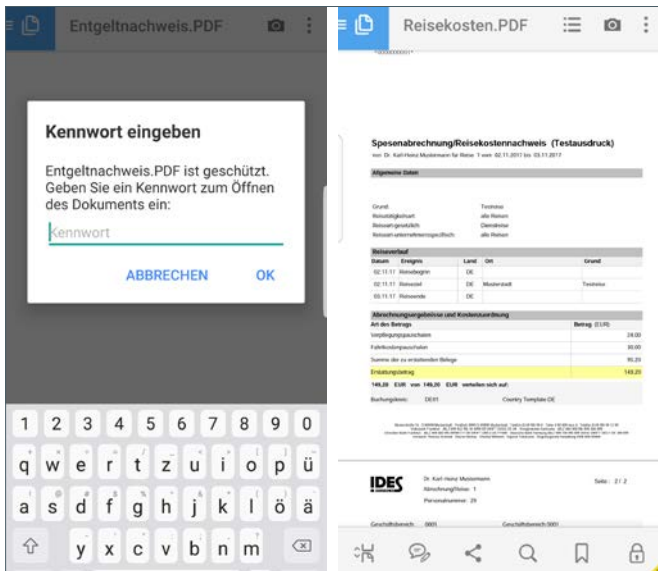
Entgeltnachweis.PDF

Kennwort eingeben

Entgeltnachweis.PDF ist geschützt. Geben Sie ein Kennwort zum Öffnen des Dokuments ein:

Kennwort

ABBRECHEN OK

1 2 3 4 5 6 7 8 9 0
q w e r t z u i o p ü
a s d f g h j k l ö ä
y x c v b n m

Reisekosten.PDF

Spesenabrechnung/Reisekostennachweis (Testausdruck)

von: Dr. Karl-Heinz Mustermann für Reise 1 vom 02.11.2017 bis 03.11.2017

Allgemeine Daten

Grund: Testreise
Reisetätigkeitsart: alle Reisen
Reiseart-gesetzlich: Dienstreise
Reiseart-unternehmensspezifisch: alle Reisen

Reiseverlauf

| Datum | Ereignis | Land | Ort | Grund |
|---|---|---|---|---|
| 02.11.17 | Reisebeginn | DE | | |
| 02.11.17 | Reiseziel | DE | Musterstadt | Testreise |
| 03.11.17 | Reiseende | DE | | |

Abrechnungsergebnisse und Kostenzuordnung

| Art des Betrags | Betrag (EUR) |
|---|---|
| Verpflegungspauschalen | 24,00 |
| Fahrtkostenpauschalen | 30,00 |
| Summe der zu erstattenden Belege | 95,20 |
| Erstattungsbetrag | 149,20 |

149,20 EUR von 149,20 EUR verteilen sich auf:

Buchungskreis: DE01 Country Template DE

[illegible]

IDES

Dr. Karl-Heinz Mustermann
Abrechnung/Reise: 1
Personalnummer: 29

Seite: 2 / 2

Geschäftsbereich 0001 Geschäftsbereich 0001